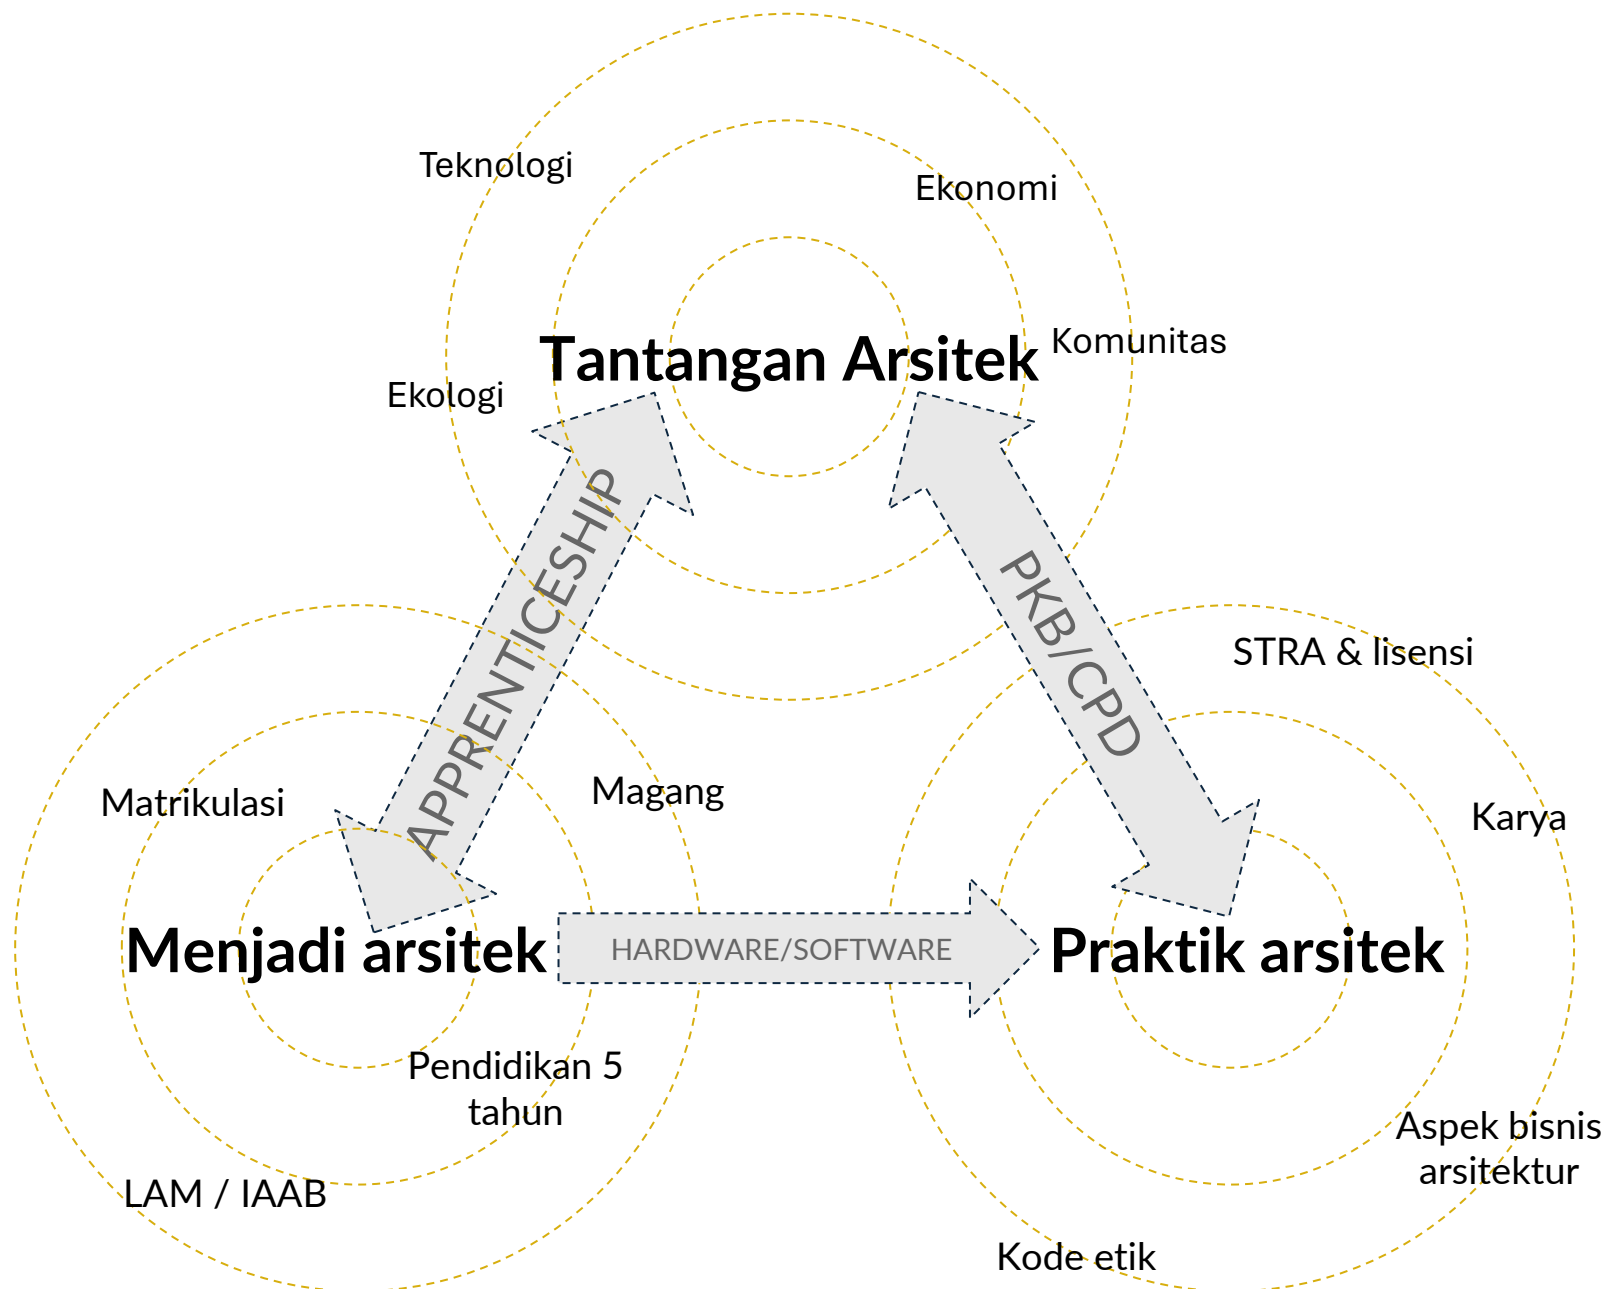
Teknologi

Ekonomi

Tantangan Arsitek

Komunitas

Ekologi

APPRENTICESHIP

PKB/CPD

STRA & lisensi

Matrikulasi

Magang

Karya

Menjadi arsitek

HARDWARE/SOFTWARE

Praktik arsitek

Pendidikan 5 tahun

Aspek bisnis arsitektur

LAM / IAAB

Kode etik